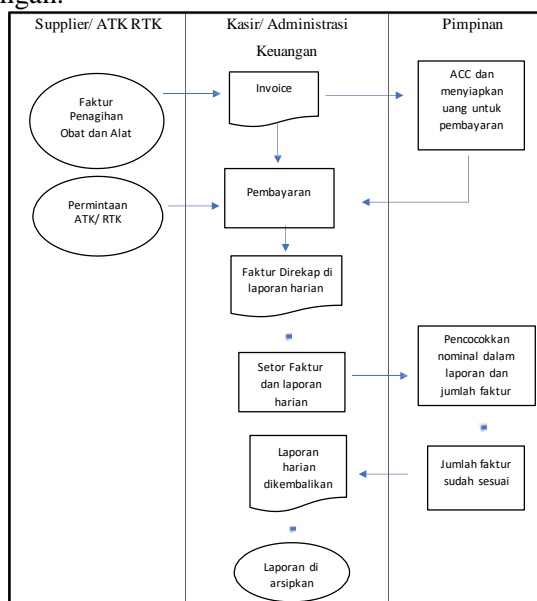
ngan.

| Supplier/ ATK RTK | Kasir/ Administrasi Keuangan | Pimpinan |
|---|---|---|

Faktur Penagihan Obat dan Alat

Invoice

ACC dan menyiapkan uang untuk pembayaran

Permintaan ATK/ RTK

Pembayaran

Faktur Direkap di laporan harian

Setor Faktur dan laporan harian

Pencocokkan nominal dalam laporan dan jumlah faktur

Laporan harian dikembalikan

Jumlah faktur sudah sesuai

Laporan di arsipkan